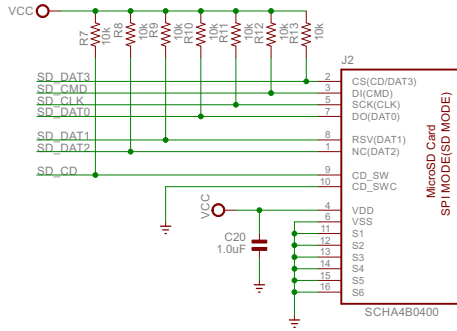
VCC

R7 10k
R8 10k
R9 10k
R10 10k
R11 10k
R12 10k
R13 10k

J2

SD_DAT3
SD_CMD
SD_CLK
SD_DAT0
SD_DAT1
SD_DAT2
SD_CD

2 CS(CD/DAT3)
3 DI(CMD)
5 SCK(CLK)
7 DO(DAT0)
8 RSV(DAT1)
1 NC(DAT2)
9 CD_SW
10 CD_SWC

VCC
4 VDD
6 VSS
11 S1
12 S2
13 S3
14 S4
15 S5
16 S6

C20
1.0uF

MicroSD Card
SPI MODE(SD MODE)

SCHA4B0400